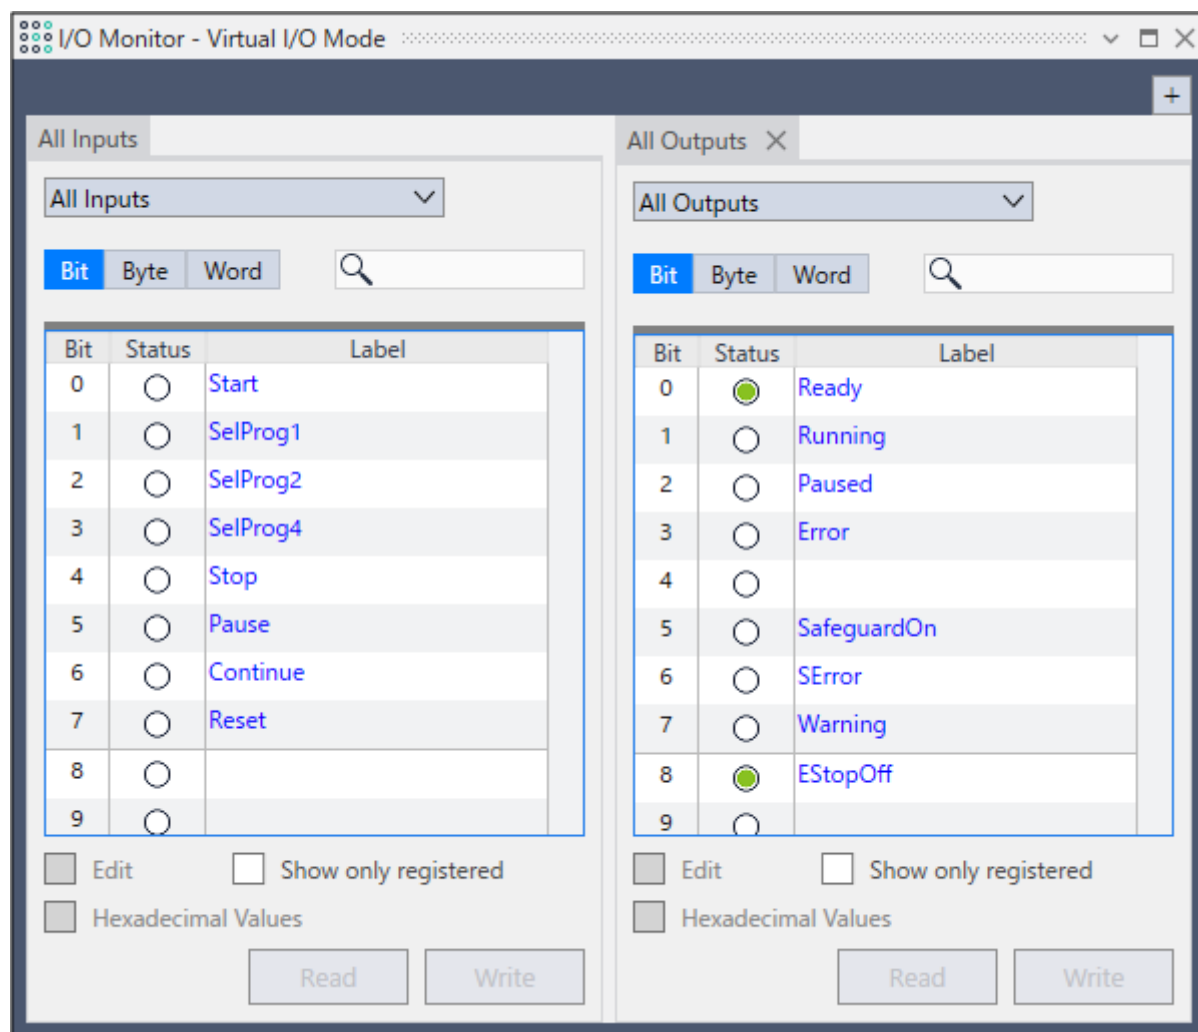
I/O Monitor - Virtual I/O Mode

+

All Inputs

All Inputs

Bit Byte Word

| Bit | Status | Label |
|---|---|---|
| 0 | | Start |
| 1 | | SelProg1 |
| 2 | | SelProg2 |
| 3 | | SelProg4 |
| 4 | | Stop |
| 5 | | Pause |
| 6 | | Continue |
| 7 | | Reset |
| 8 | | |
| 9 | | |

Edit Show only registered

Hexadecimal Values

Read Write

All Outputs ✕

All Outputs

Bit Byte Word

| Bit | Status | Label |
|---|---|---|
| 0 | | Ready |
| 1 | | Running |
| 2 | | Paused |
| 3 | | Error |
| 4 | | |
| 5 | | SafeguardOn |
| 6 | | SError |
| 7 | | Warning |
| 8 | | EStopOff |
| 9 | | |

Edit Show only registered

Hexadecimal Values

Read Write